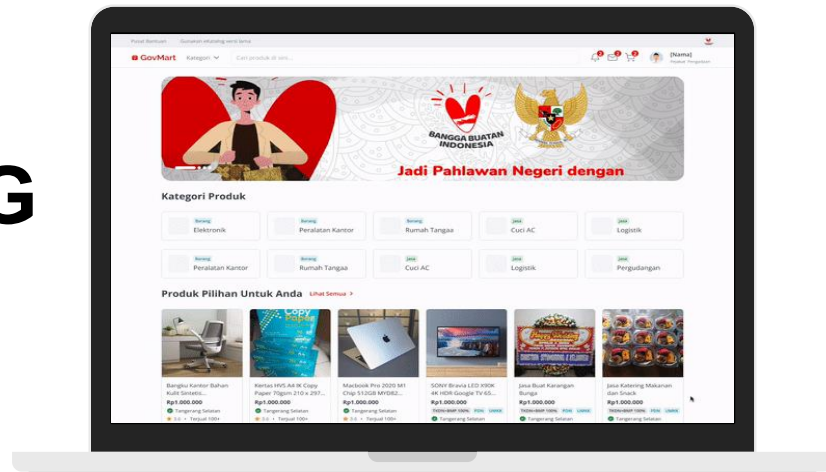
G

Pusat Bantuan Gunakan eKatalog versi lama

GovMart Kategori Cari produk di sini...

[Nama]

BANGGA BUATAN INDONESIA

Jadi Pahlawan Negeri dengan

Kategori Produk

Barang Elektronik
Barang Peralatan Kantor
Barang Rumah Tangga
Jasa Cuci AC
Jasa Logistik
Barang Peralatan Kantor
Barang Rumah Tangga
Jasa Cuci AC
Jasa Logistik
Jasa Pergudangan

Produk Pilihan Untuk Anda Lihat Semua >

Bangku Kantor Bahan Kulit Sintetis...
Rp1.000.000
Tangerang Selatan
Terjual 100+

Kertas HVS A4 IK Copy Paper 70gsm 210 x 297...
Rp1.000.000
Tangerang Selatan
Terjual 100+

Macbook Pro 2020 M1 Chip 512GB MYD82...
Rp1.000.000
Tangerang Selatan
Terjual 100+

SONY Bravia LED X90K 4K HDR Google TV 65...
Rp1.000.000
Tangerang Selatan

Jasa Buat Karangan Bunga
Rp1.000.000
Tangerang Selatan

Jasa Katering Makanan dan Snack
Rp1.000.000
Tangerang Selatan